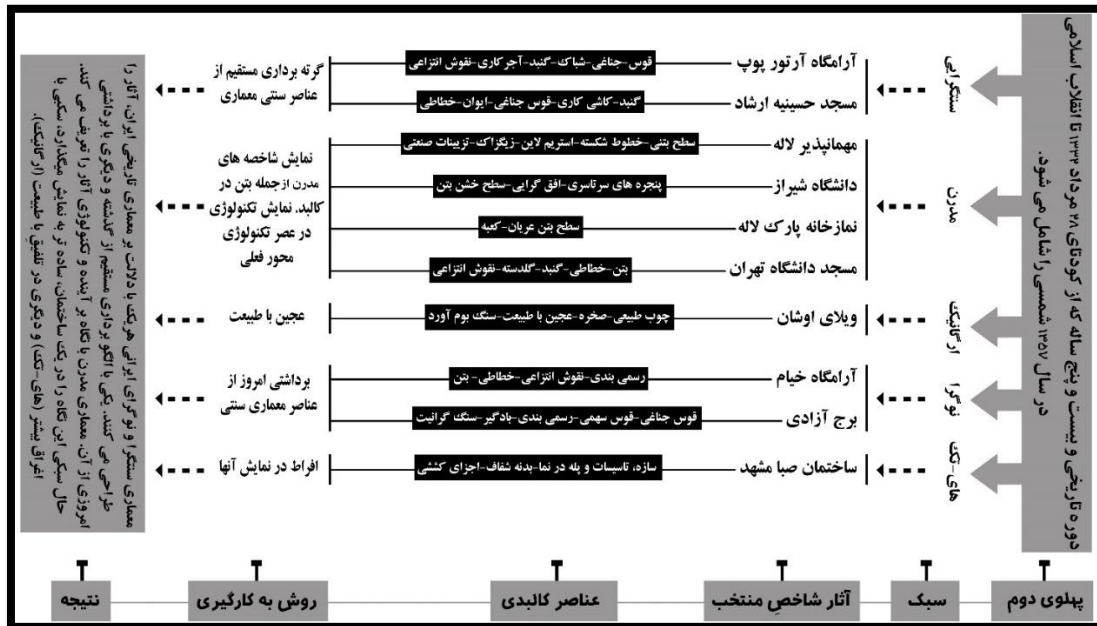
دوره تاریخی و بیست و پنج ساله که از کودتای ۲۸ مرداد ۱۳۳۲ تا انقلاب اسلامی در سال ۱۳۵۷ شمسی را شامل می شود.

سنتگرایی
آرامگاه آرتور پوپ — قوس-جناغی-شباک-گنبد-آجرکاری-نقوش انتزاعی
مسجد حسینیه ارشاد — گنبد-کاشی کاری-قوس جناغی-ایوان-خطاطی
گرته برداری مستقیم از عناصر سنتی معماری

مدرن
مهمانپذیر لاله — سطح بتنی-خطوط شکسته-استریم لاین-زیگزاک-تزیینات صنعتی
دانشگاه شیراز — پنجره های سرتاسری-افق گرایی-سطح خشن بتن
نمازخانه پارک لاله — سطح بتن عریان-کعبه
مسجد دانشگاه تهران — بتن-خطاطی-گنبد-گلدسته-نقوش انتزاعی
نمایش شاخصه های مدرن از جمله بتن در کالبد. نمایش تکنولوژی در عصر تکنولوژی محور فعلی

ارگانیک
ویلای اوشان — چوب طبیعی-صخره-عجین با طبیعت-سنگ بوم آورد
عجین با طبیعت

نوگرا
آرامگاه خیام — رسمی بندی-نقوش انتزاعی-خطاطی-بتن
برج آزادی — قوس جناغی-قوس سهمی-رسمی بندی-بادگیر-سنگ گرانیت
برداشتی امروز از عناصر معماری سنتی

های-تک
ساختمان صبا مشهد — سازه، تاسیسات و پله در نما-بدنه شفاف-اجزای کششی
افراط در نمایش آنها

معماری سنتگرا و نوگرای ایرانی هرکه با دلالت بر معماری تاریخی ایران، آثار را طراحی می کنند. یکی با الگو برداری مستقیم از گذشته و دیگری با برداشتی امروزی از آن. معماری مدرن با نگاه به آینده و تکنولوژی آثار را تعریف می کند. حال سبکی این نگاه را در یک ساختمان ساده تر به نمایش میگذارد، سبکی با اغراق بیشتر (های-تک) و دیگری در تلفیق با طبیعت (ارگانیک).

پهلوی دوم | سبک | آثار شاخص منتخب | عناصر کالبدی | روش به کارگیری | نتیجه